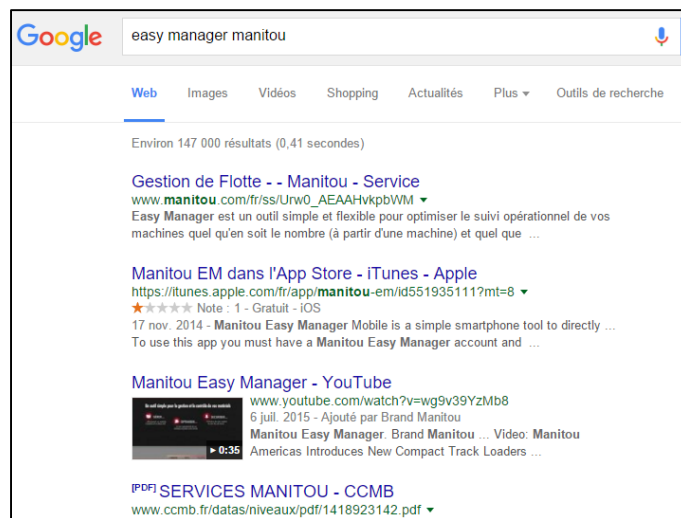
Google

easy manager manitou

Web Images Vidéos Shopping Actualités Plus ▾ Outils de recherche

Environ 147 000 résultats (0,41 secondes)

Gestion de Flotte - - Manitou - Service
www.manitou.com/fr/ss/Urw0_AEAAHvkpbWM ▾
Easy Manager est un outil simple et flexible pour optimiser le suivi opérationnel de vos machines quel qu'en soit le nombre (à partir d'une machine) et quel que ...

Manitou EM dans l'App Store - iTunes - Apple
https://itunes.apple.com/fr/app/manitou-em/id551935111?mt=8 ▾
★★★★★ Note : 1 - Gratuit - iOS
17 nov. 2014 - Manitou Easy Manager Mobile is a simple smartphone tool to directly ...
To use this app you must have a Manitou Easy Manager account and ...

Manitou Easy Manager - YouTube
www.youtube.com/watch?v=wg9v39YzMb8
6 juil. 2015 - Ajouté par Brand Manitou
Manitou Easy Manager. Brand Manitou ... Video: Manitou Americas Introduces New Compact Track Loaders ...
▶ 0:35

[PDF] SERVICES MANITOU - CCMB
www.ccmb.fr/datas/niveaux/pdf/1418923142.pdf ▾